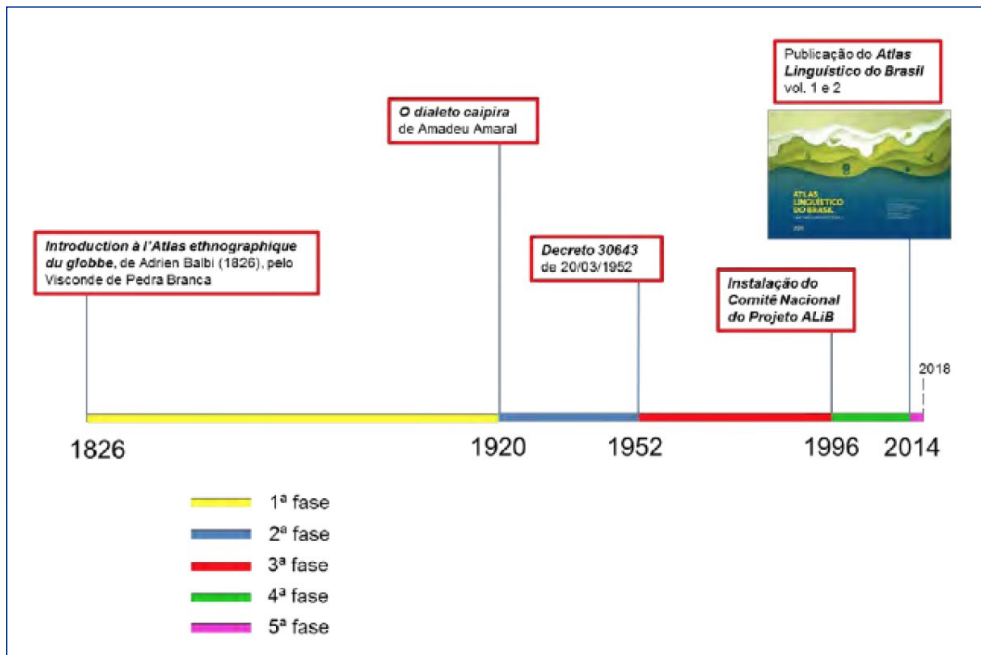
Publicação do *Atlas Linguístico do Brasil* vol. 1 e 2

ATLAS LINGUÍSTICO DO BRASIL

*O dialeto caipira* de Amadeu Amaral

*Introduction à l'Atlas ethnographique du globbe*, de Adrien Balbi (1826), pelo Visconde de Pedra Branca

*Decreto 30643* de 20/03/1952

*Instalação do Comitê Nacional do Projeto ALiB*

2018

1826

1920

1952

1996

2014

1ª fase

2ª fase

3ª fase

4ª fase

5ª fase